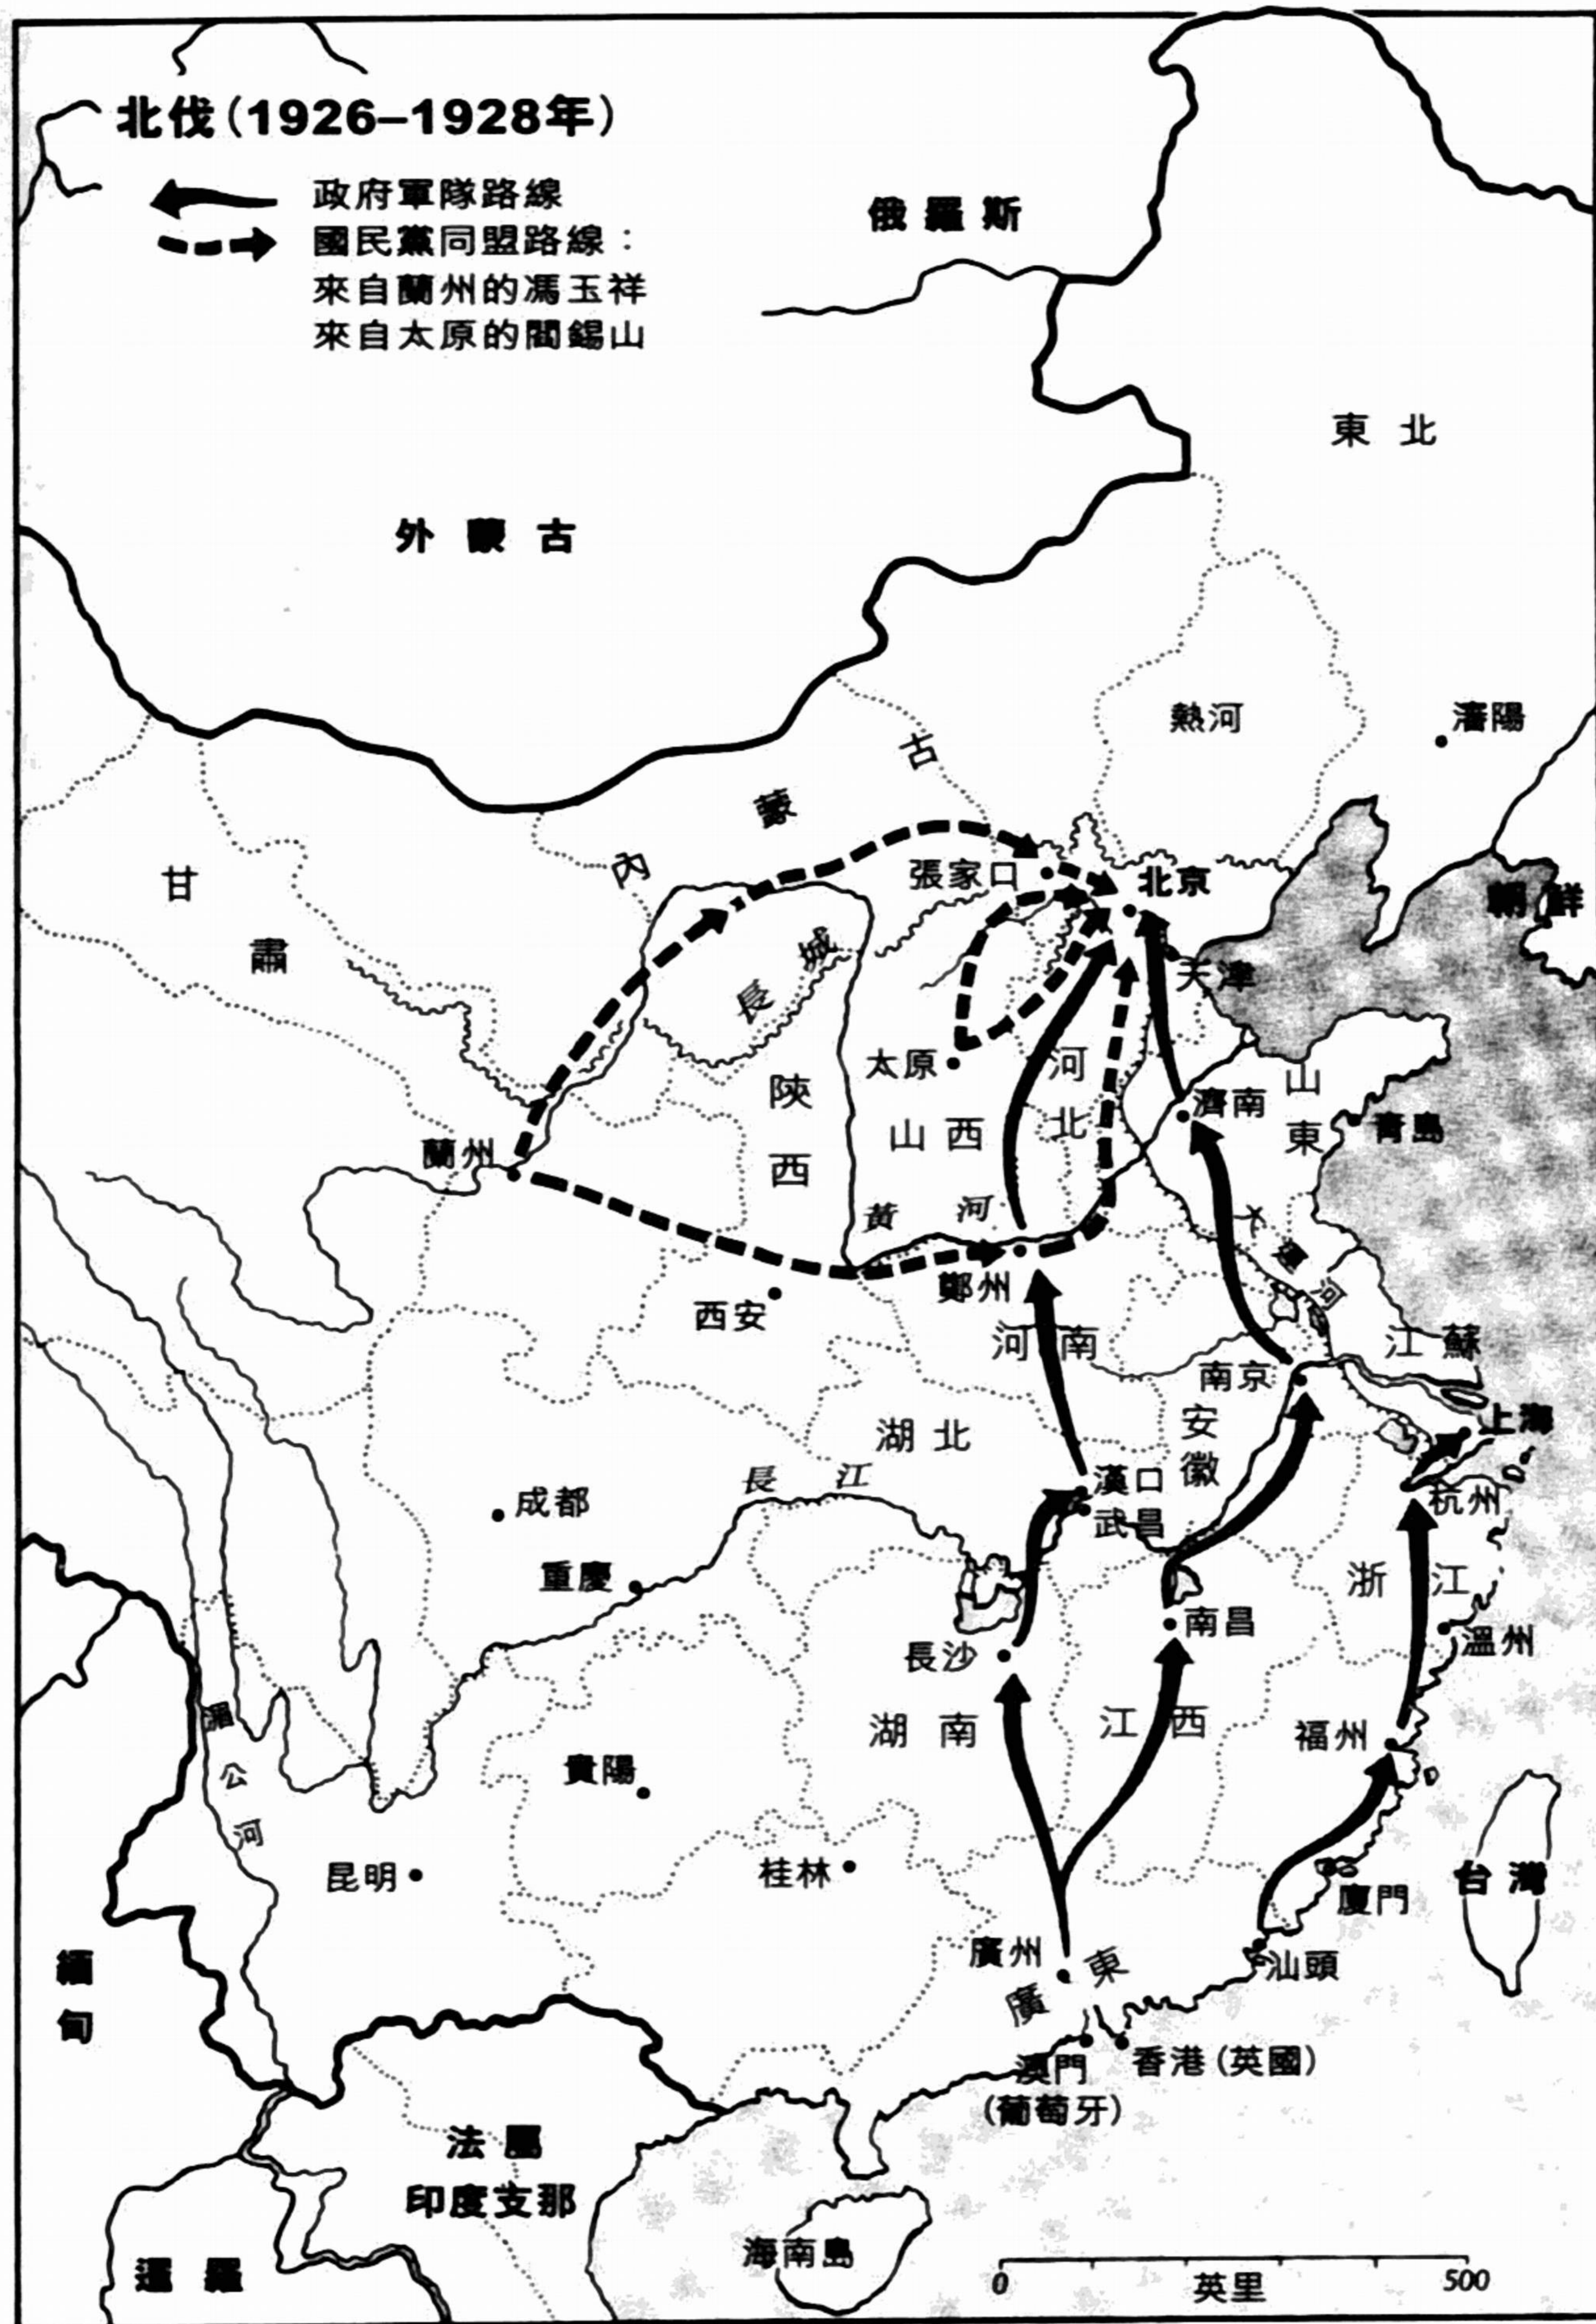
北伐(1926–1928年)

政府軍隊路線
國民黨同盟路線：
來自蘭州的馮玉祥
來自太原的閻錫山

俄羅斯

東北

外蒙古

熱河
瀋陽

內蒙古

甘肅

張家口
北京
朝鮮
長城
天津
太原
河北
陝西
山西
濟南
山東
青島
蘭州
西
黃河
大運河
鄭州
西安
河南
江蘇
南京
安徽
上海
湖北
長江
漢口
武昌
杭州
成都
重慶
浙江
南昌
溫州
長沙
湖南
江西
福州
湄公河
貴陽
昆明
桂林
台灣
廈門
汕頭
緬甸
廣州
廣東
澳門
(葡萄牙)
香港(英國)
法屬
印度支那
海南島
暹羅
0
英里
500